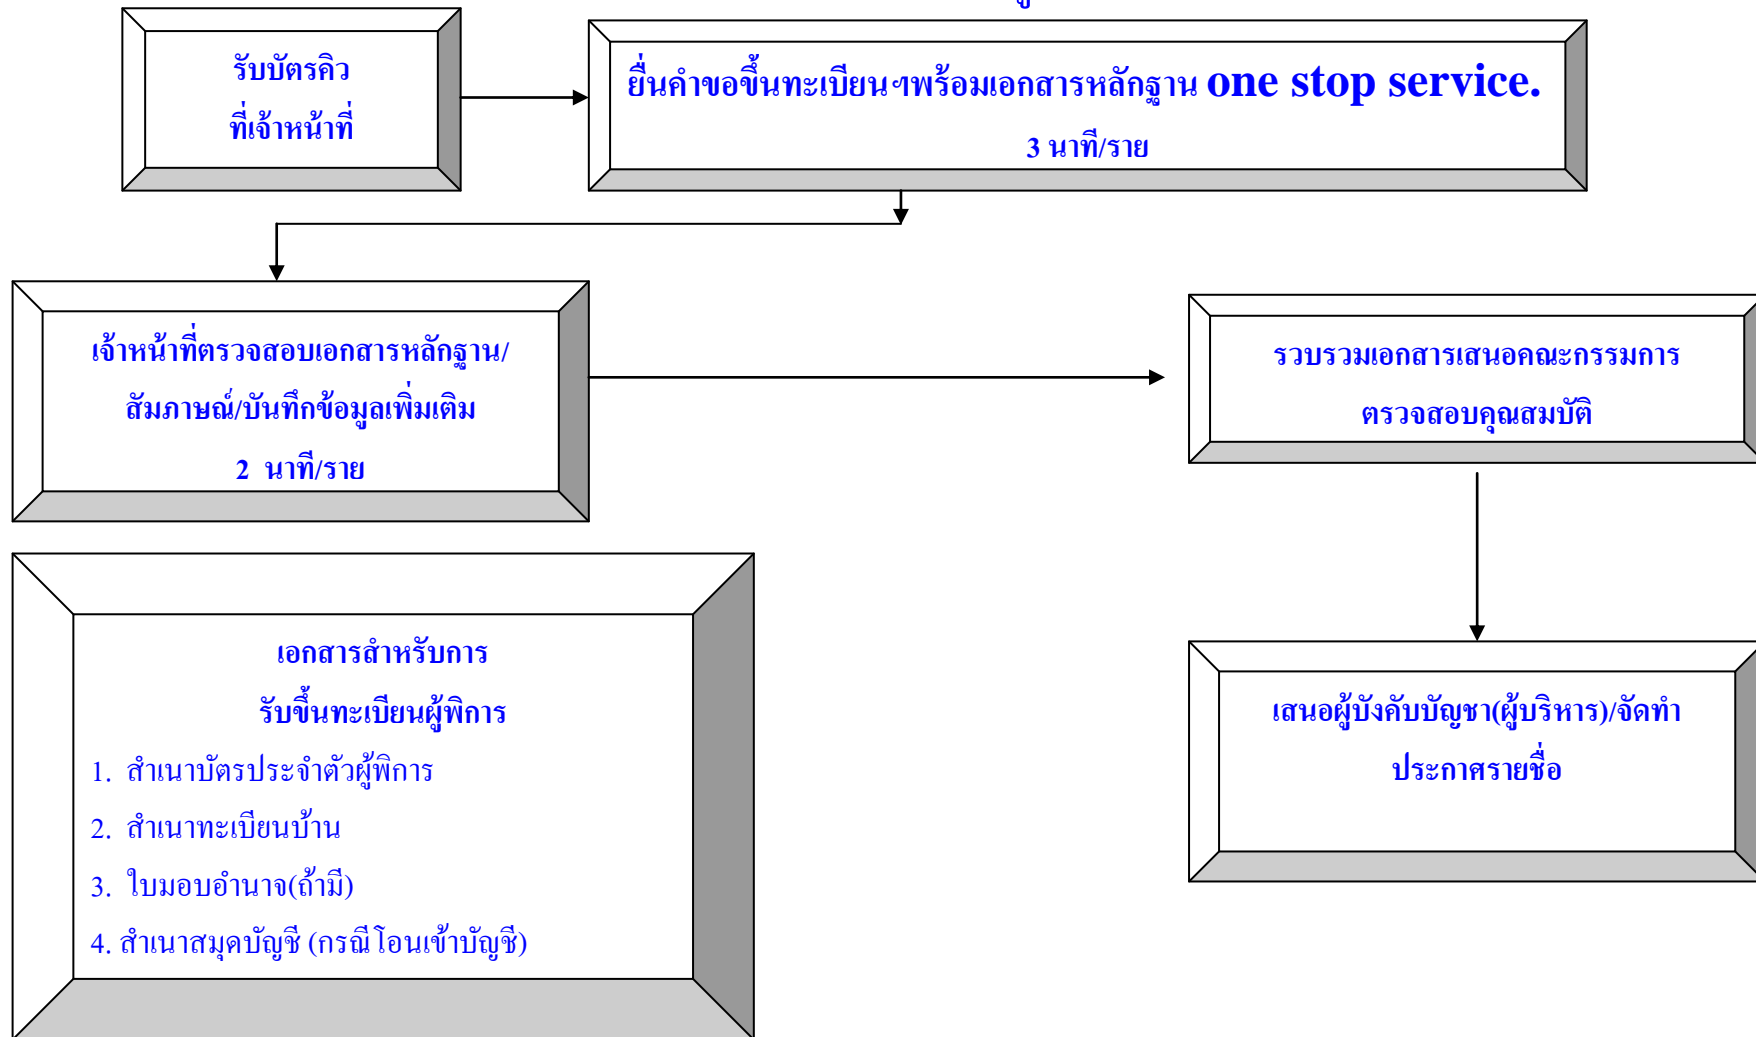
รับบัตรคิว
ที่เจ้าหน้าที่

ยื่นคำขอขึ้นทะเบียนฯพร้อมเอกสารหลักฐาน one stop service.
3 นาที/ราย

เจ้าหน้าที่ตรวจสอบเอกสารหลักฐาน/
สัมภาษณ์/บันทึกข้อมูลเพิ่มเติม
2 นาที/ราย

รวบรวมเอกสารเสนอคณะกรรมการ
ตรวจสอบคุณสมบัติ

เอกสารสำหรับการ
รับขึ้นทะเบียนผู้พิการ
1. สำเนาบัตรประจำตัวผู้พิการ
2. สำเนาทะเบียนบ้าน
3. ใบมอบอำนาจ(ถ้ามี)
4. สำเนาสมุดบัญชี (กรณีโอนเข้าบัญชี)

เสนอผู้บังคับบัญชา(ผู้บริหาร)/จัดทำ
ประกาศรายชื่อ